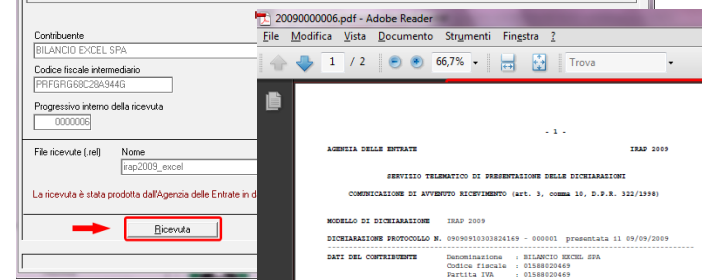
Contribuente
BILANCIO EXCEL SPA
Codice fiscale intermediario
PRFGRG68C28A944G
Progressivo interno della ricevuta
0000006
File ricevute (.rel)
Nome
irap2009_excel
La ricevuta è stata prodotta dall'Agenzia delle Entrate in d
Ricevuta

20090000006.pdf - Adobe Reader
File Modifica Vista Documento Strumenti Finestra ?
1 / 2
66,7%
Trova

- 1 -
AGENZIA DELLE ENTRATE IRAP 2009
SERVIZIO TELEMATICO DI PRESENTAZIONE DELLE DICHIARAZIONI
COMUNICAZIONE DI AVVENUTO RICEVIMENTO (art. 3, comma 10, D.P.R. 322/1998)
MODELLO DI DICHIARAZIONE IRAP 2009
DICHIARAZIONE PROTOCOLLO N. 09090910303824169 - 000001 presentata il 09/09/2009
DATI DEL CONTRIBUENTE Denominazione : BILANCIO EXCEL SPA
Codice fiscale : 01588020469
Partita IVA : 01588020469